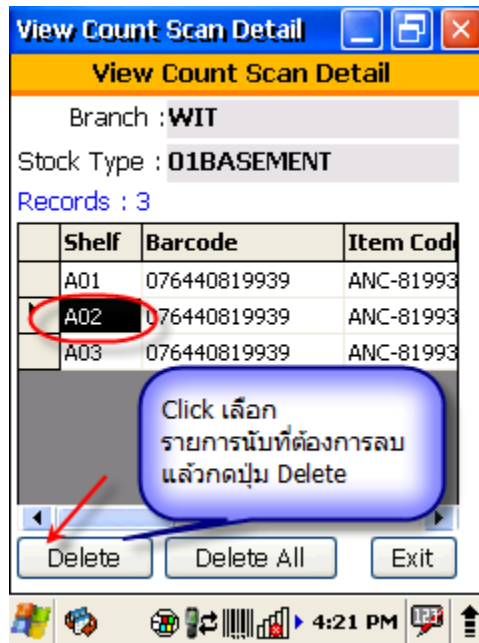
View Count Scan Detail

View Count Scan Detail

Branch : WIT

Stock Type : 01BASEMENT

Records : 3

| | Shelf | Barcode | Item Cod |
|---|---|---|---|
| | A01 | 076440819939 | ANC-81993 |
| | A02 | 076440819939 | ANC-81993 |
| | A03 | 076440819939 | ANC-81993 |

Click เลือก รายการนับที่ต้องการลบ แล้วกดปุ่ม Delete

Delete

Delete All

Exit

4:21 PM